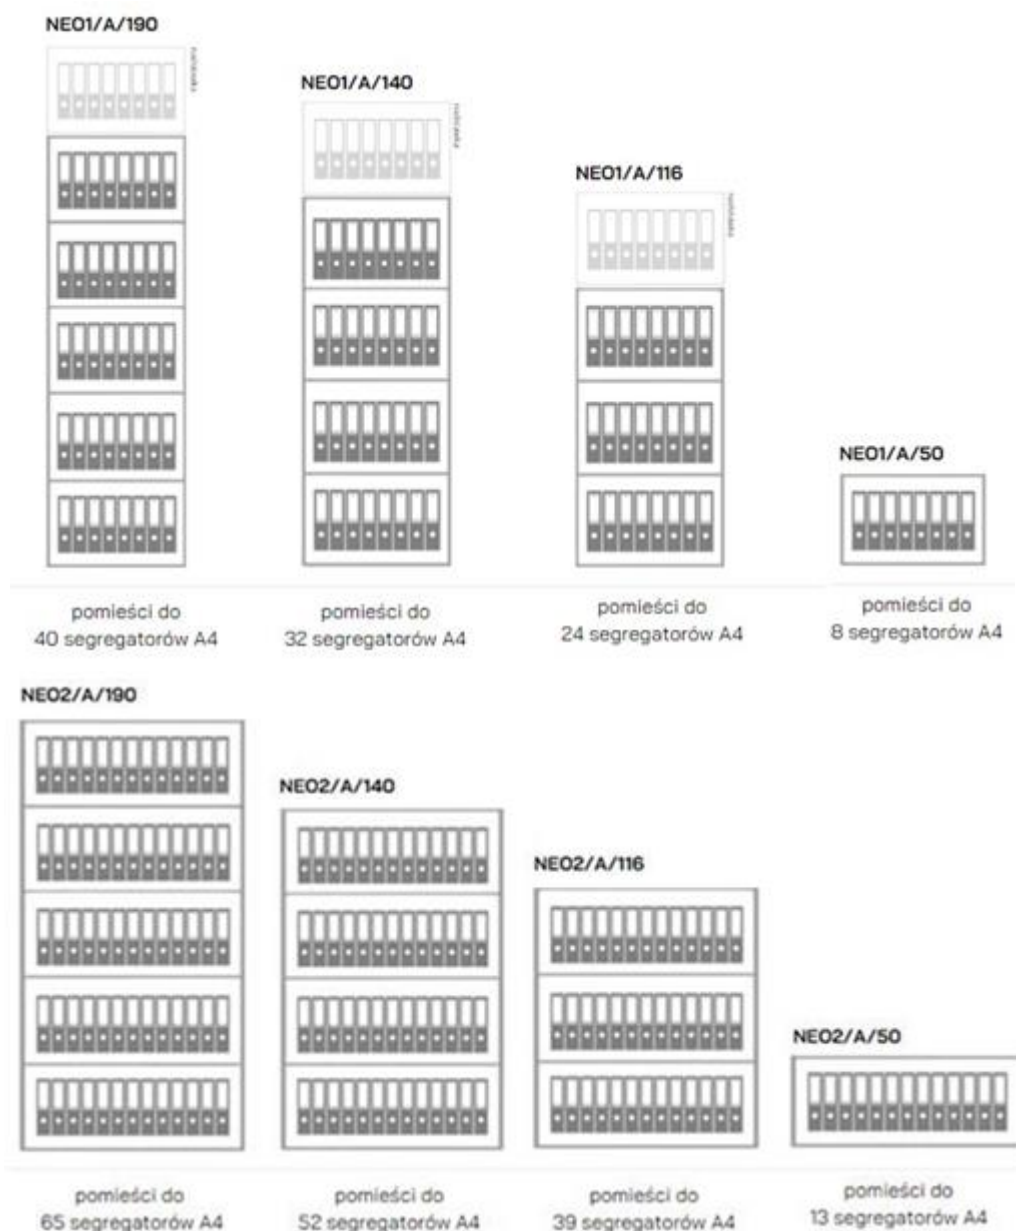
NEO1/A/190

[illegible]

NEO1/A/140

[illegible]

NEO1/A/116

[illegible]

NEO1/A/50

pomieści do 40 segregatorów A4

pomieści do 32 segregatorów A4

pomieści do 24 segregatorów A4

pomieści do 8 segregatorów A4

NEO2/A/190

NEO2/A/140

NEO2/A/116

NEO2/A/50

pomieści do 65 segregatorów A4

pomieści do 52 segregatorów A4

pomieści do 39 segregatorów A4

pomieści do 13 segregatorów A4